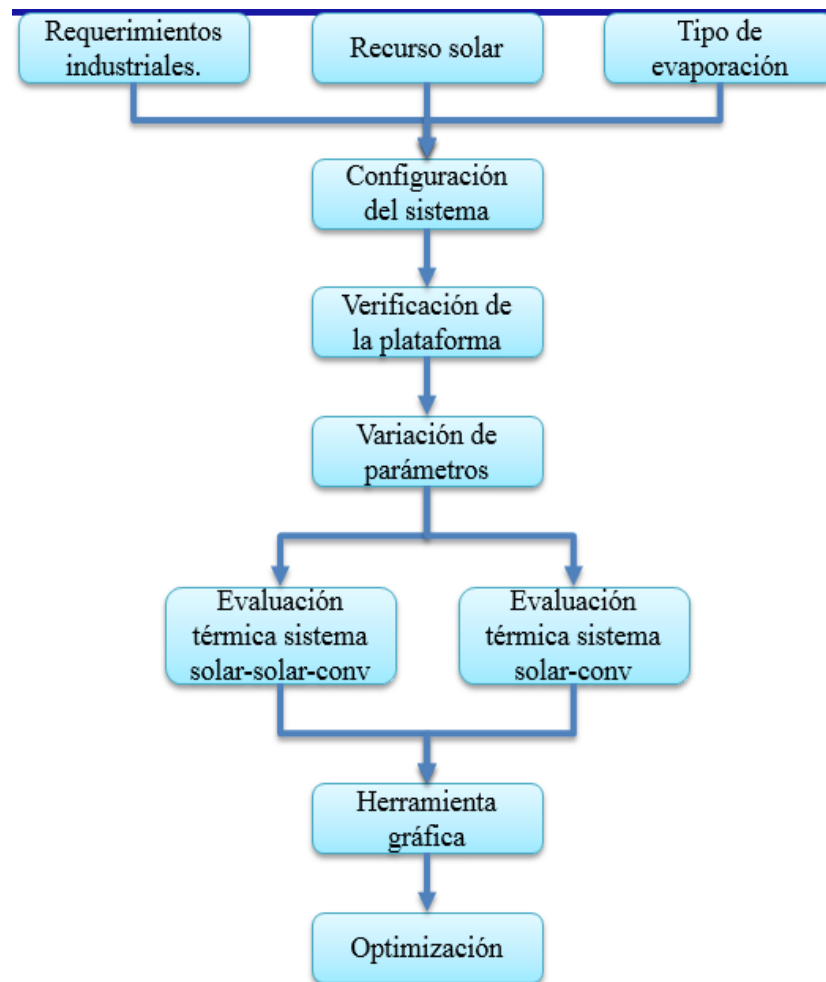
Requerimientos industriales.

Recurso solar

Tipo de evaporación

Configuración del sistema

Verificación de la plataforma

Variación de parámetros

Evaluación térmica sistema solar-solar-conv

Evaluación térmica sistema solar-conv

Herramienta gráfica

Optimización